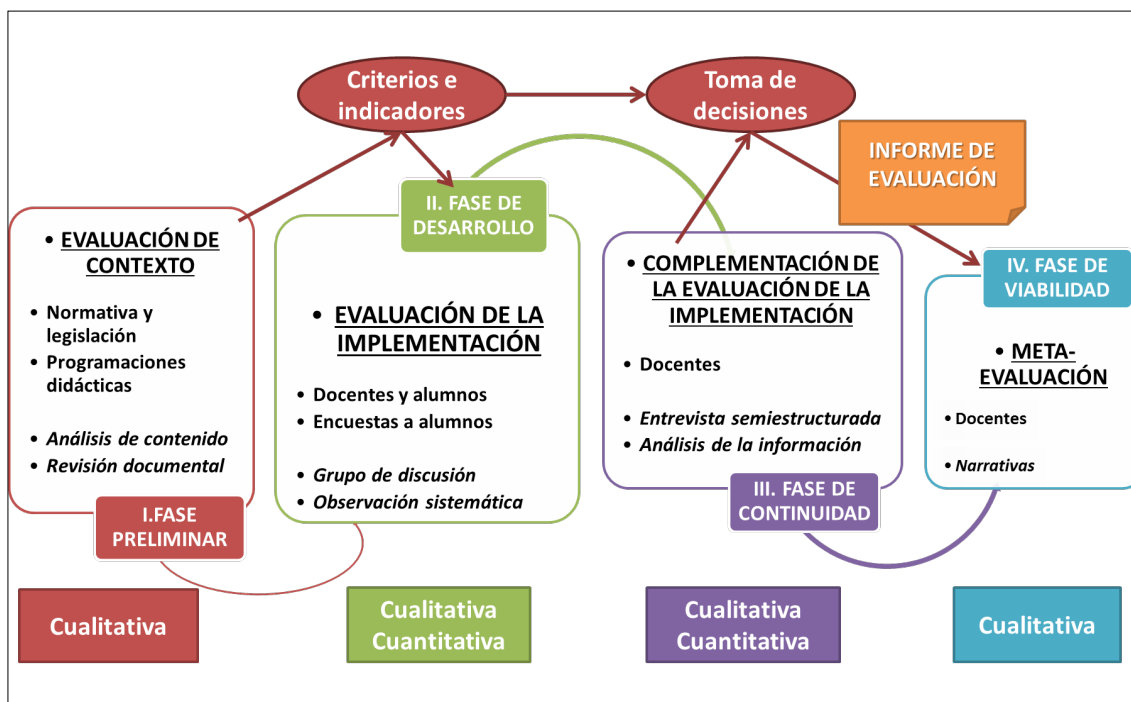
Criterios e indicadores

Toma de decisiones

INFORME DE EVALUACIÓN

• EVALUACIÓN DE CONTEXTO

• Normativa y legislación
• Programaciones didácticas

• *Análisis de contenido*
• *Revisión documental*

I.FASE PRELIMINAR

II. FASE DE DESARROLLO

• EVALUACIÓN DE LA IMPLEMENTACIÓN

• Docentes y alumnos
• Encuestas a alumnos

• *Grupo de discusión*
• *Observación sistemática*

• COMPLEMENTACIÓN DE LA EVALUACIÓN DE LA IMPLEMENTACIÓN

• Docentes

• *Entrevista semiestructurada*
• *Análisis de la información*

III. FASE DE CONTINUIDAD

IV. FASE DE VIABILIDAD

• META-EVALUACIÓN

• Docentes

• *Narrativas*

Cualitativa

Cualitativa Cuantitativa

Cualitativa Cuantitativa

Cualitativa